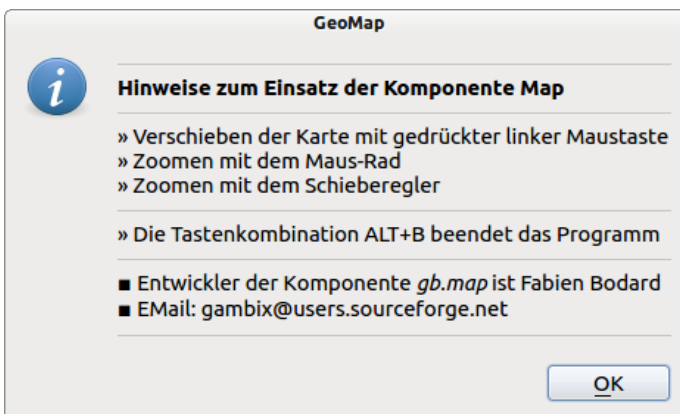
GeoMap

i

Hinweise zum Einsatz der Komponente Map

» Verschieben der Karte mit gedrückter linker Maustaste
» Zoomen mit dem Maus-Rad
» Zoomen mit dem Schieberegler

» Die Tastenkombination ALT+B beendet das Programm

■ Entwickler der Komponente *gb.map* ist Fabien Bodard
■ EMail: gambix@users.sourceforge.net

OK